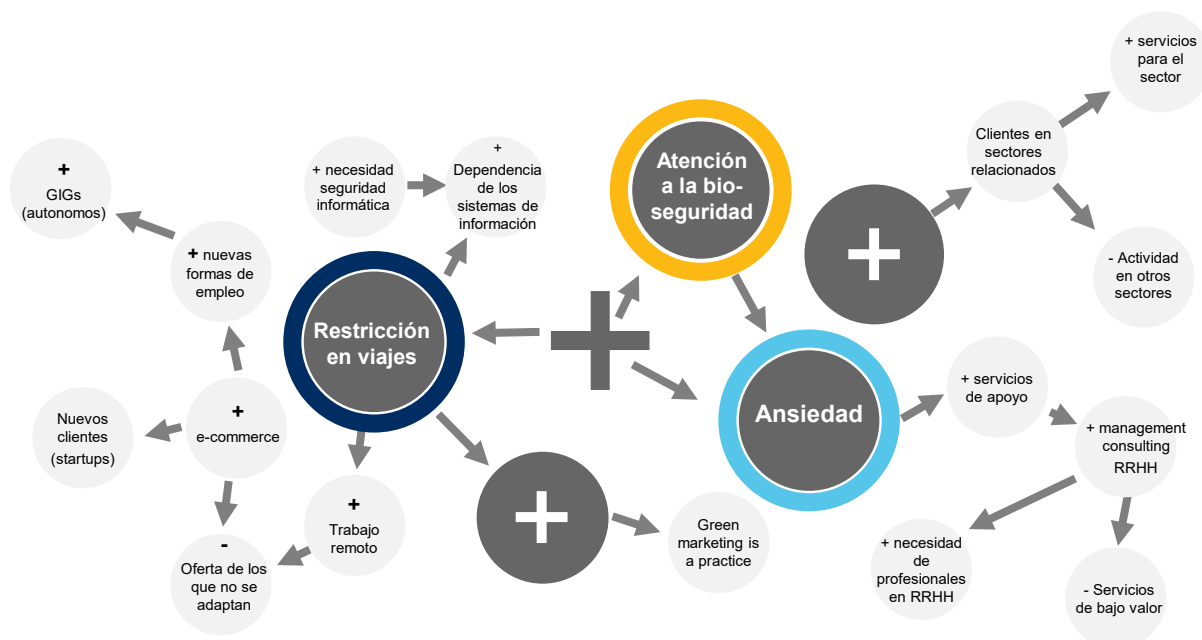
+ GIGs (autonomos)

+ nuevas formas de empleo

Nuevos clientes (startups)

+ e-commerce

- Oferta de los que no se adaptan

+ Trabajo remoto

+ necesidad seguridad informática

+ Dependencia de los sistemas de información

Restricción en viajes

Atención a la bio-seguridad

Green marketing is a practice

Ansiedad

Clientes en sectores relacionados

+ servicios para el sector

- Actividad en otros sectores

+ servicios de apoyo

+ management consulting RRHH

+ necesidad de profesionales en RRHH

- Servicios de bajo valor